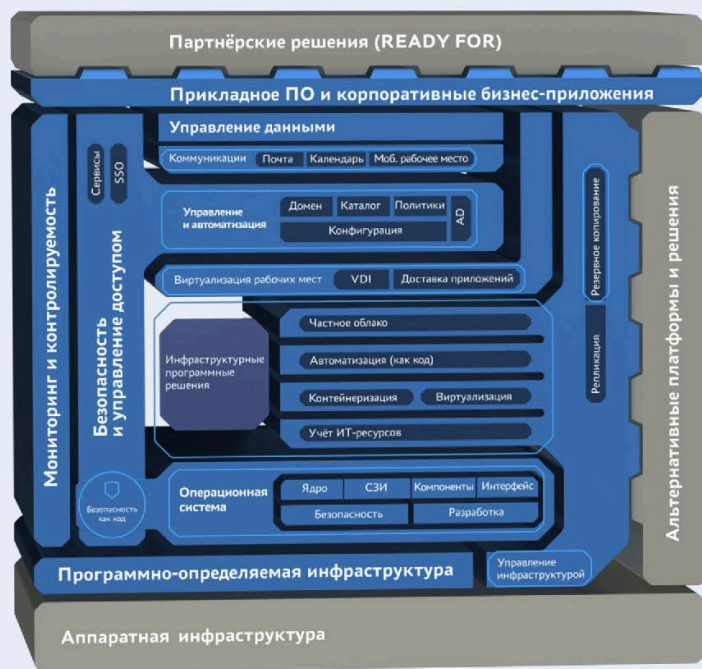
Партнёрские решения (READY FOR)

Прикладное ПО и корпоративные бизнес-приложения

Мониторинг и контролируемость

Сервисы

SSO

Безопасность и управление доступом

Управление данными

Коммуникации | Почта | Календарь | Моб. рабочее место

Управление и автоматизация

Домен | Каталог | Политики | AD

Конфигурация

Виртуализация рабочих мест | VDI | Доставка приложений

Инфраструктурные программные решения

Частное облако

Автоматизация (как код)

Контейнеризация | Виртуализация

Учёт ИТ-ресурсов

Безопасность как код

Операционная система

Ядро | СЗИ | Компоненты | Интерфейс

Безопасность | Разработка

Резервное копирование

Репликация

Альтернативные платформы и решения

Программно-определяемая инфраструктура

Управление инфраструктурой

Аппаратная инфраструктура